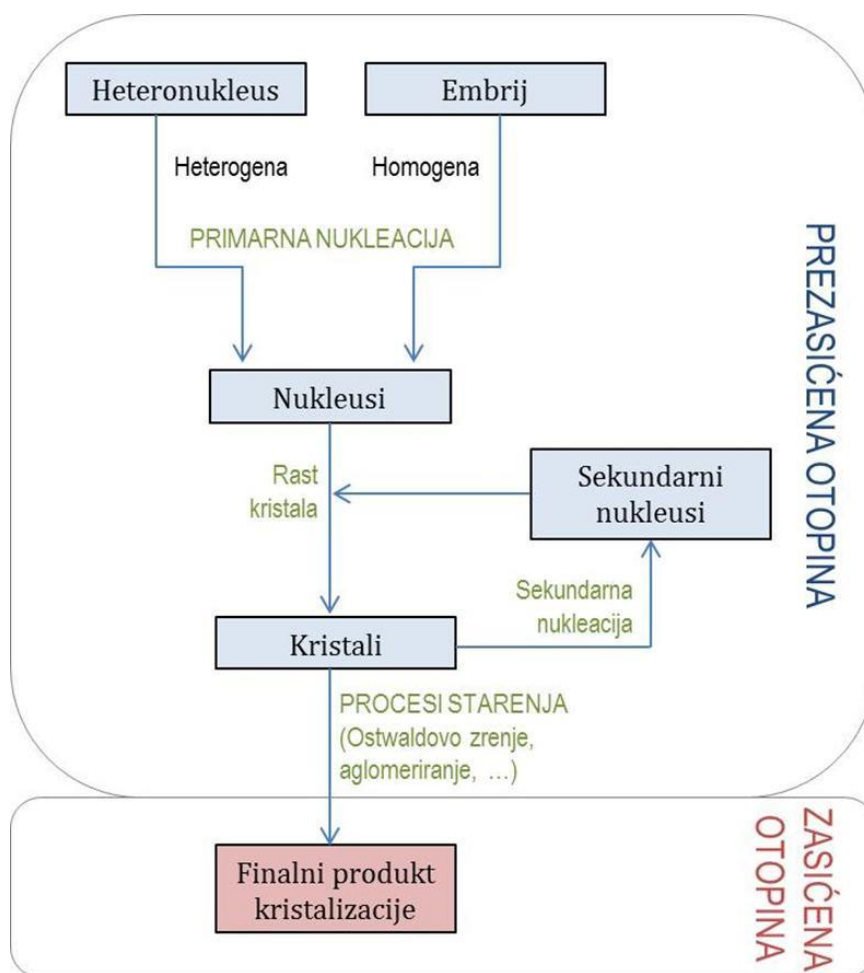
Heteronukleus

Embrij

Heterogena

Homogena

PRIMARNA NUKLEACIJA

Nukleusi

Rast kristala

Sekundarni nukleusi

Sekundarna nukleacija

Kristali

PROCESI STARENJA (Ostwaldovo zrenje, aglomeriranje, ...)

Finalni produkt kristalizacije

PREZASIĆENA OTOPINA

ZASIĆENA OTOPINA